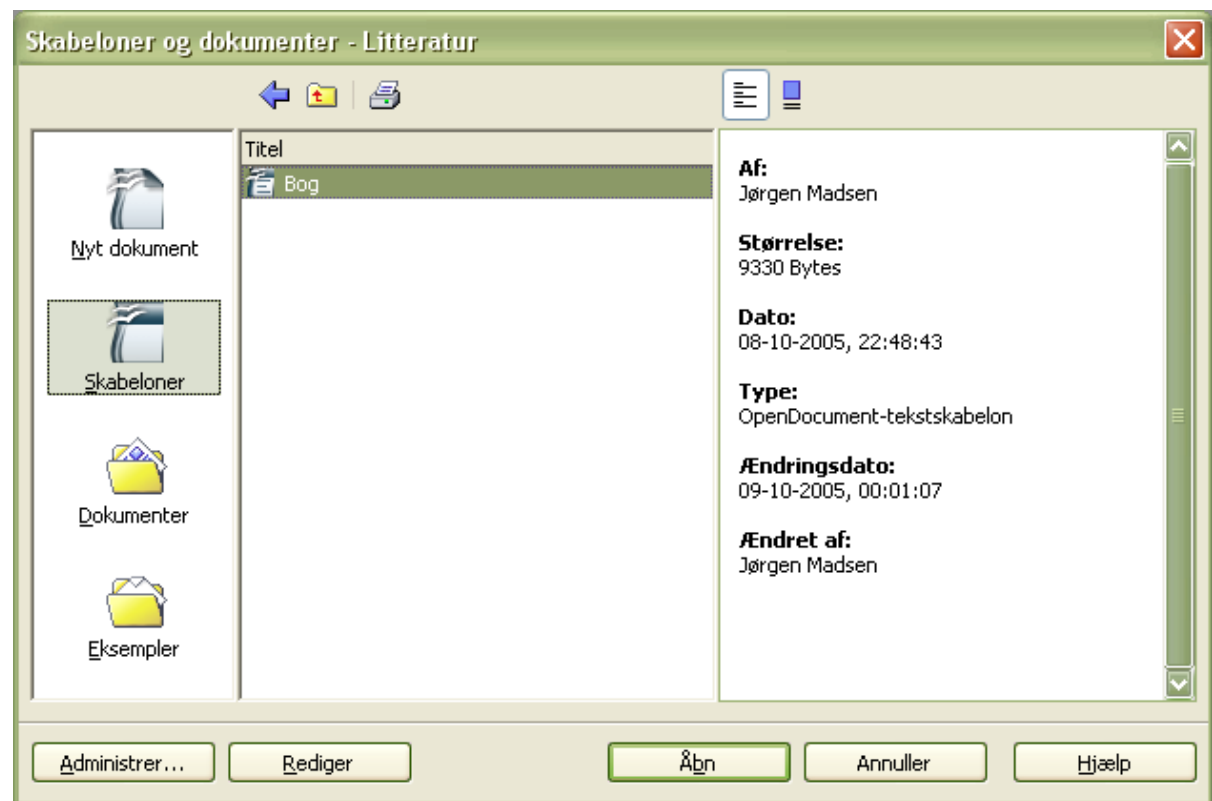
Skabeloner og dokumenter - Litteratur

Nyt dokument

Skabeloner

Dokumenter

Eksempler

Titel

Bog

Af:
Jørgen Madsen

Størrelse:
9330 Bytes

Dato:
08-10-2005, 22:48:43

Type:
OpenDocument-tekstskabelon

Ændringsdato:
09-10-2005, 00:01:07

Ændret af:
Jørgen Madsen

Administrer...

Rediger

Åbn

Annuller

Hjælp